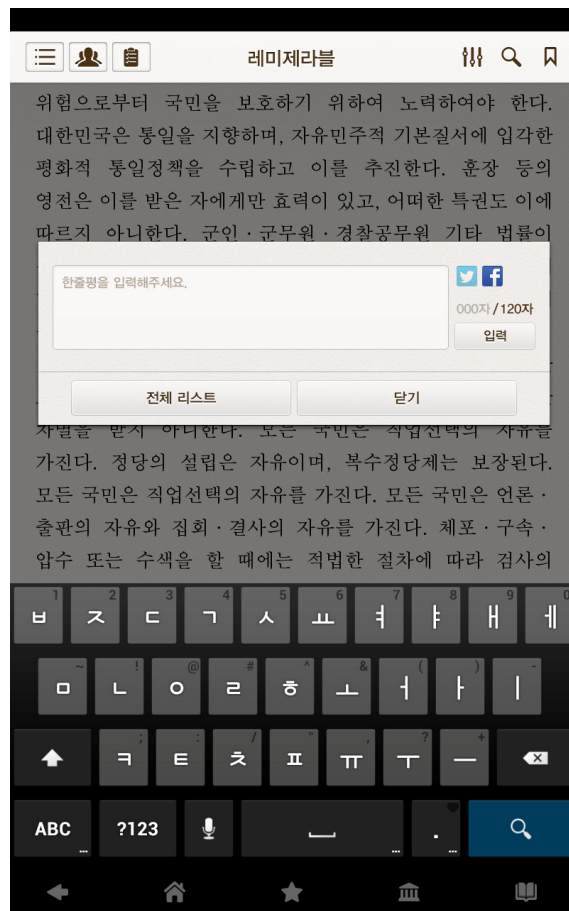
레미제라블

위험으로부터 국민을 보호하기 위하여 노력하여야 한다. 대한민국은 통일을 지향하며, 자유민주적 기본질서에 입각한 평화적 통일정책을 수립하고 이를 추진한다. 훈장 등의 영전은 이를 받은 자에게만 효력이 있고, 어떠한 특권도 이에 따르지 아니한다. 군인 · 군무원 · 경찰공무원 기타 법률이

한줄평을 입력해주세요.

000자 / 120자

입력

전체 리스트

닫기

차별을 받지 아니한다. 모든 국민은 직업선택의 자유를 가진다. 정당의 설립은 자유이며, 복수정당제는 보장된다. 모든 국민은 직업선택의 자유를 가진다. 모든 국민은 언론 · 출판의 자유와 집회 · 결사의 자유를 가진다. 체포 · 구속 · 압수 또는 수색을 할 때에는 적법한 절차에 따라 검사의

1 2 3 4 5 6 7 8 9 0
ㅂ ㅈ ㄷ ㄱ ㅅ ㅛ ㅕ ㅑ ㅐ ㅔ
~ ! @ # ^ & ( ) -
ㅁ ㄴ ㅇ ㄹ ㅎ ㅗ ㅓ ㅏ ㅣ
; : / " , ? +
ㅋ ㅌ ㅊ ㅍ ㅠ ㅜ ㅡ
ABC ?123 .